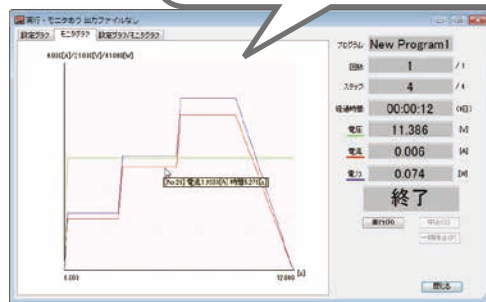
実行・モニタあり 出力ファイルなし

設定グラフ | モニタグラフ | 設定グラフ/モニタグラフ

4000[A]/2100[V]/4100[W]

[No.29] 電流:1.900[A] 時間:5.370[s]

0.000

12.000

[s]

プログラム New Program1

回数 1 / 1

ステップ 4 / 4

経過時間 00:00:12 (H:M:S)

電圧 11.386 [V]

電流 0.006 [A]

電力 0.074 [W]

終了

実行(X)

中止(C)

一時停止(P)

閉じる